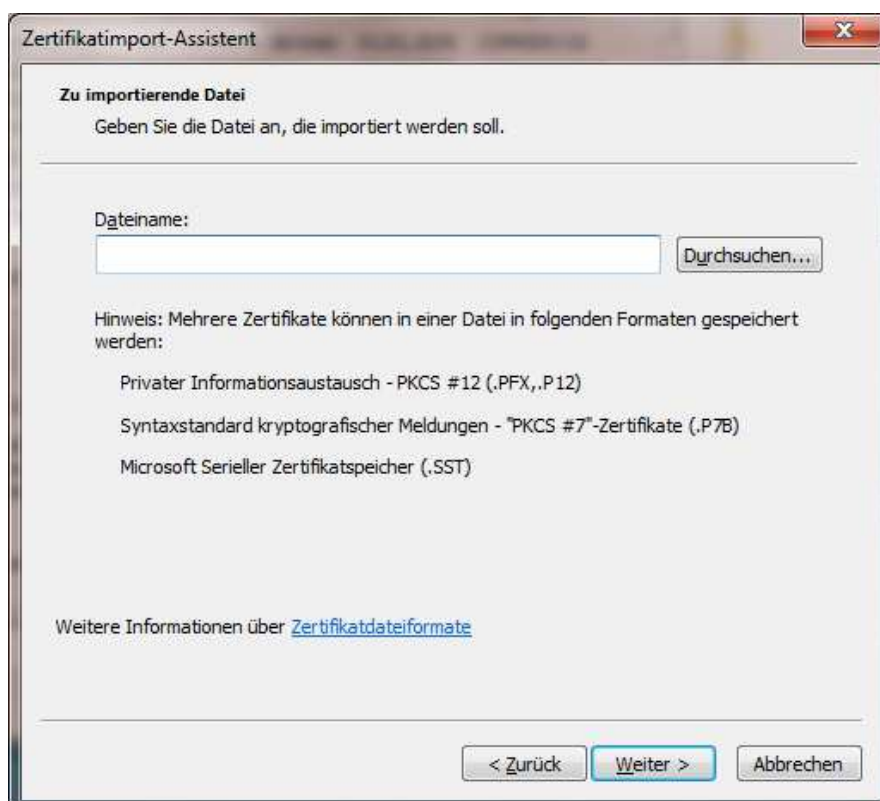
Zertifikatimport-Assistent

Zu importierende Datei

Geben Sie die Datei an, die importiert werden soll.

Dateiname:

Durchsuchen...

Hinweis: Mehrere Zertifikate können in einer Datei in folgenden Formaten gespeichert werden:

Privater Informationsaustausch - PKCS #12 (.PFX,.P12)

Syntaxstandard kryptografischer Meldungen - "PKCS #7"-Zertifikate (.P7B)

Microsoft Serieller Zertifikatspeicher (.SST)

Weitere Informationen über Zertifikatdateiformate

< Zurück

Weiter >

Abbrechen